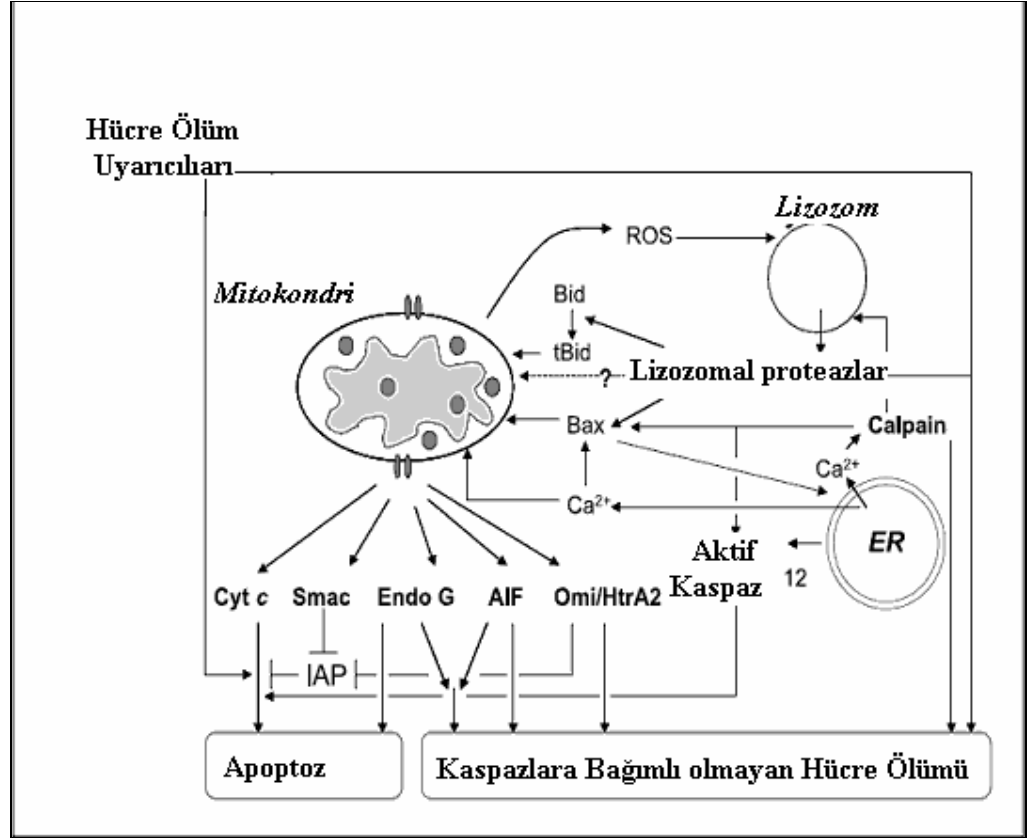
Hücre Ölüm Uyarıcıları

Lizozom

ROS

Mitokondri

Bid

tBid

?

Lizozomal proteazlar

Bax

Calpain

$Ca^{2+}$

$Ca^{2+}$

Aktif Kaspaz

ER

12

Cyt c

Smac

Endo G

AIF

Omi/HtrA2

IAP

Apoptoz

Kaspazlara Bağımlı olmayan Hücre Ölümü